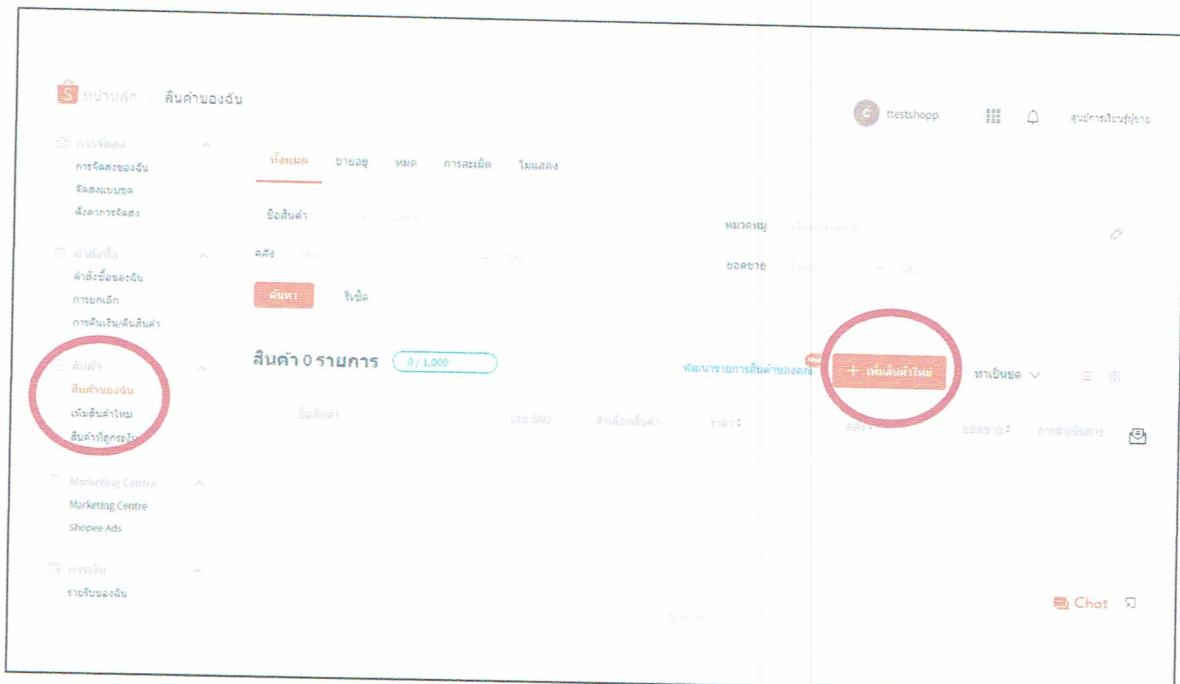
หน้าหลัก > สินค้าของฉัน

ttestshopp

ศูนย์การเรียนรู้ผู้ขาย

การจัดส่ง
การจัดส่งของฉัน
จัดส่งแบบชุด
ตั้งค่าการจัดส่ง

คำสั่งซื้อ
คำสั่งซื้อของฉัน
การยกเลิก
การคืนเงิน/คืนสินค้า

สินค้า
สินค้าของฉัน
เพิ่มสินค้าใหม่
สินค้าที่ถูกระงับ

Marketing Centre
Marketing Centre
Shopee Ads

การเงิน
รายรับของฉัน

ทั้งหมด ขายอยู่ หมด การละเมิด ไม่แสดง

ชื่อสินค้า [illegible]

หมวดหมู่ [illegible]

คลัง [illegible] - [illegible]

ยอดขาย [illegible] - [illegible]

ค้นหา รีเซ็ต

สินค้า 0 รายการ 0 / 1,000

พัฒนารายการสินค้าของคุณ

+ เพิ่มสินค้าใหม่

ทำเป็นชุด

ชื่อสินค้า เลข SKU ตัวเลือกสินค้า ราคา คลัง ยอดขาย การดำเนินการ

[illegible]

Chat